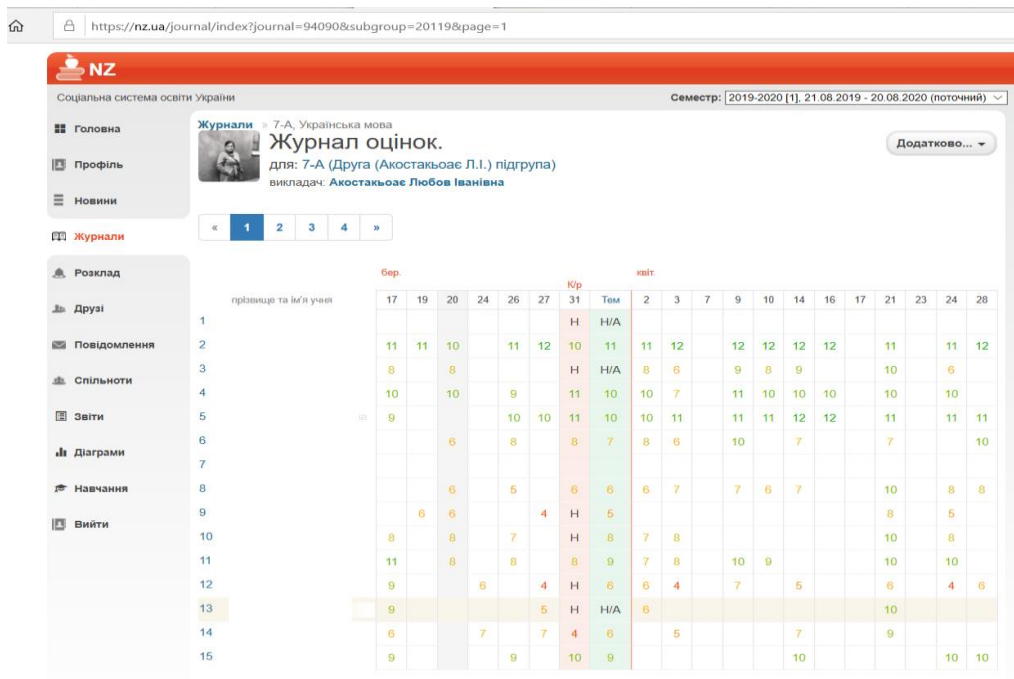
https://nz.ua/journal/index?journal=94090&subgroup=20119&page=1

NZ

Соціальна система освіти України

Семестр: 2019-2020 [1], 21.08.2019 - 20.08.2020 (поточний)

Головна
Профіль
Новини
Журнали
Розклад
Друзі
Повідомлення
Спільноти
Звіти
Діаграми
Навчання
Вийти

Журнали » 7-А, Українська мова

Журнал оцінок.

для: 7-А (Друга (Акостакьоає Л.І.) підгрупа)

викладач: Акостакьоає Любов Іванівна

Додатково...

« 1 2 3 4 »

бер. К/р квіт.

| прізвище та ім'я учня | 17 | 19 | 20 | 24 | 26 | 27 | 31 | Тем | 2 | 3 | 7 | 9 | 10 | 14 | 16 | 17 | 21 | 23 | 24 | 28 |
|---|---|---|---|---|---|---|---|---|---|---|---|---|---|---|---|---|---|---|---|---|
| 1 | | | | | | | Н | Н/А | | | | | | | | | | | | |
| 2 | 11 | 11 | 10 | | 11 | 12 | 10 | 11 | 11 | 12 | | 12 | 12 | 12 | 12 | | 11 | | 11 | 12 |
| 3 | 8 | | 8 | | | | Н | Н/А | 8 | 6 | | 9 | 8 | 9 | | | 10 | | 6 | |
| 4 | 10 | | 10 | | 9 | | 11 | 10 | 10 | 7 | | 11 | 10 | 10 | 10 | | 10 | | 10 | |
| 5 | 9 | | | | 10 | 10 | 11 | 10 | 10 | 11 | | 11 | 11 | 12 | 12 | | 11 | | 11 | 11 |
| 6 | | | 6 | | 8 | | 8 | 7 | 8 | 6 | | 10 | | 7 | | | 7 | | | 10 |
| 7 | | | | | | | | | | | | | | | | | | | | |
| 8 | | | 6 | | 5 | | 6 | 6 | 6 | 7 | | 7 | 6 | 7 | | | 10 | | 8 | 8 |
| 9 | | 6 | 6 | | | 4 | Н | 5 | | | | | | | | | 8 | | 5 | |
| 10 | 8 | | 8 | | 7 | | Н | 8 | 7 | 8 | | | | | | | 10 | | 8 | |
| 11 | 11 | | 8 | | 8 | | 8 | 9 | 7 | 8 | | 10 | 9 | | | | 10 | | 10 | |
| 12 | 9 | | | 6 | | 4 | Н | 6 | 6 | 4 | | 7 | | 5 | | | 6 | | 4 | 6 |
| 13 | 9 | | | | | 5 | Н | Н/А | 6 | | | | | | | | 10 | | | |
| 14 | 6 | | | 7 | | 7 | 4 | 6 | | 5 | | | | 7 | | | 9 | | | |
| 15 | 9 | | | | 9 | | 10 | 9 | | | | | | 10 | | | | | 10 | 10 |